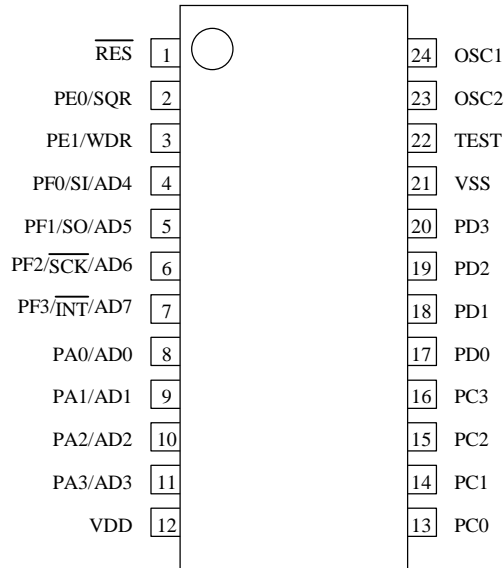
$\overline{RES}$ 1
PE0/SQR 2
PE1/WDR 3
PF0/SI/AD4 4
PF1/SO/AD5 5
PF2/$\overline{SCK}$/AD6 6
PF3/$\overline{INT}$/AD7 7
PA0/AD0 8
PA1/AD1 9
PA2/AD2 10
PA3/AD3 11
VDD 12

24 OSC1
23 OSC2
22 TEST
21 VSS
20 PD3
19 PD2
18 PD1
17 PD0
16 PC3
15 PC2
14 PC1
13 PC0